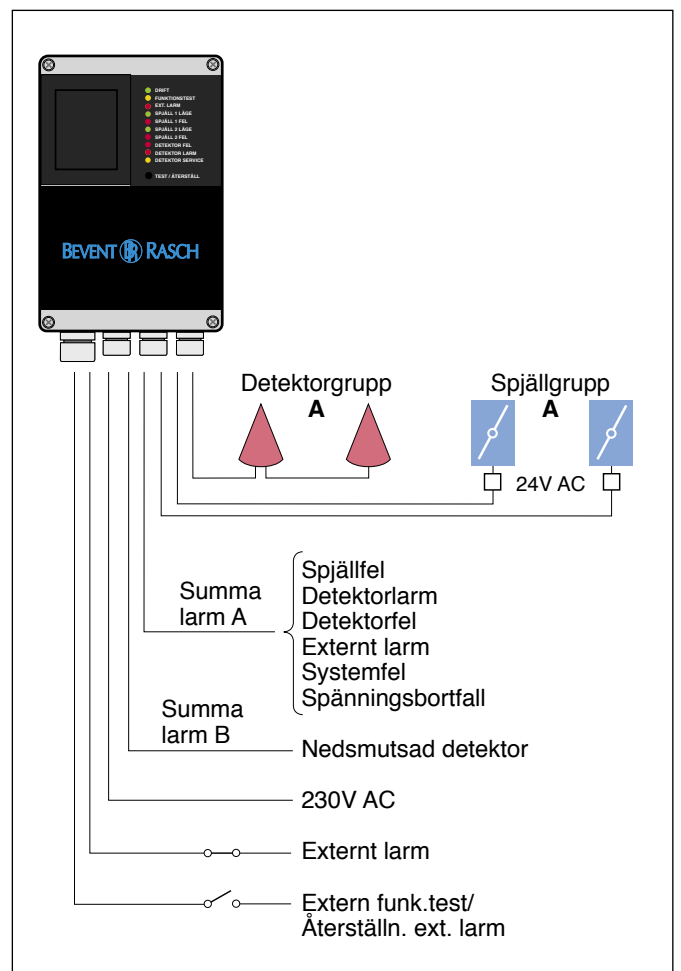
DRIFT
FUNKTIONSTEST
EXT. LARM
SPJÄLL 1 LÄGE
SPJÄLL 1 FEL
SPJÄLL 2 LÄGE
SPJÄLL 2 FEL
DETEKTOR FEL
DETEKTOR LARM
DETEKTOR SERVICE
TEST / ÅTERSTÄLL

BEVENT RASCH

Detektorgrupp
A

Spjällgrupp
A

24V AC

Summa larm A

Spjällfel
Detektorlarm
Detektorfel
Externt larm
Systemfel
Spänningsbortfall

Summa larm B

Nedsmutsad detektor

230V AC

Externt larm

Extern funk.test/
Återställn. ext. larm